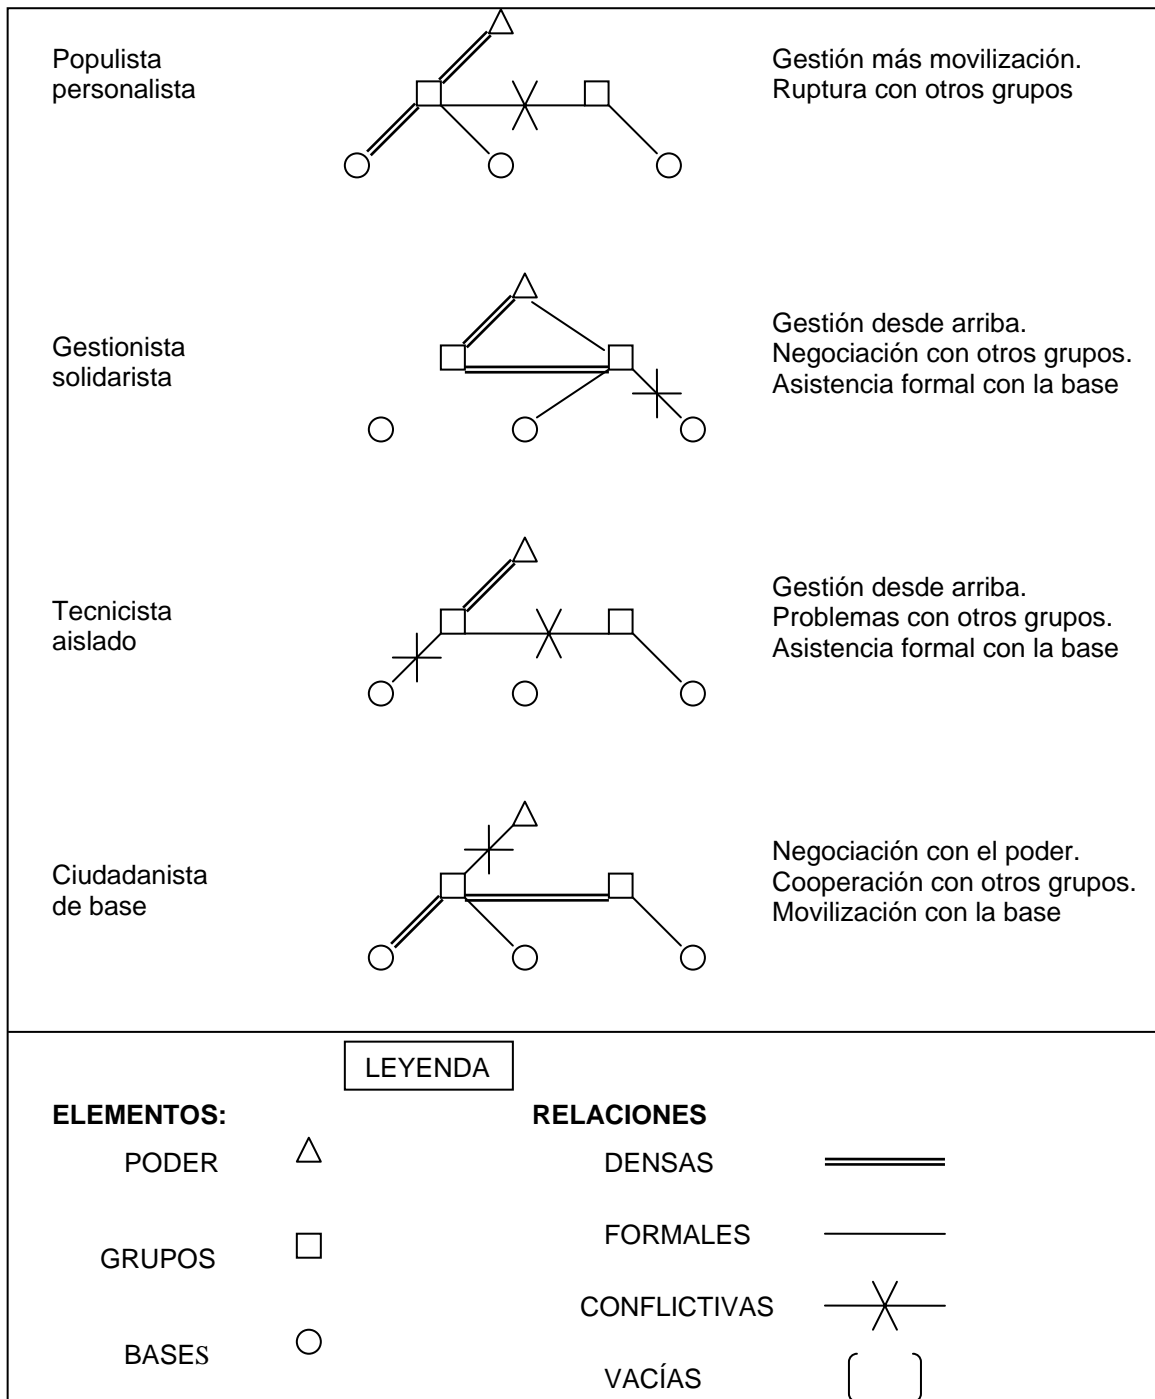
Populista personalista

Gestión más movilización.
Ruptura con otros grupos

Gestionista solidarista

Gestión desde arriba.
Negociación con otros grupos.
Asistencia formal con la base

Tecnicista aislado

Gestión desde arriba.
Problemas con otros grupos.
Asistencia formal con la base

Ciudadanista de base

Negociación con el poder.
Cooperación con otros grupos.
Movilización con la base

LEYENDA

ELEMENTOS:

PODER

GRUPOS

BASES

RELACIONES

DENSAS

FORMALES

CONFLICTIVAS

VACÍAS